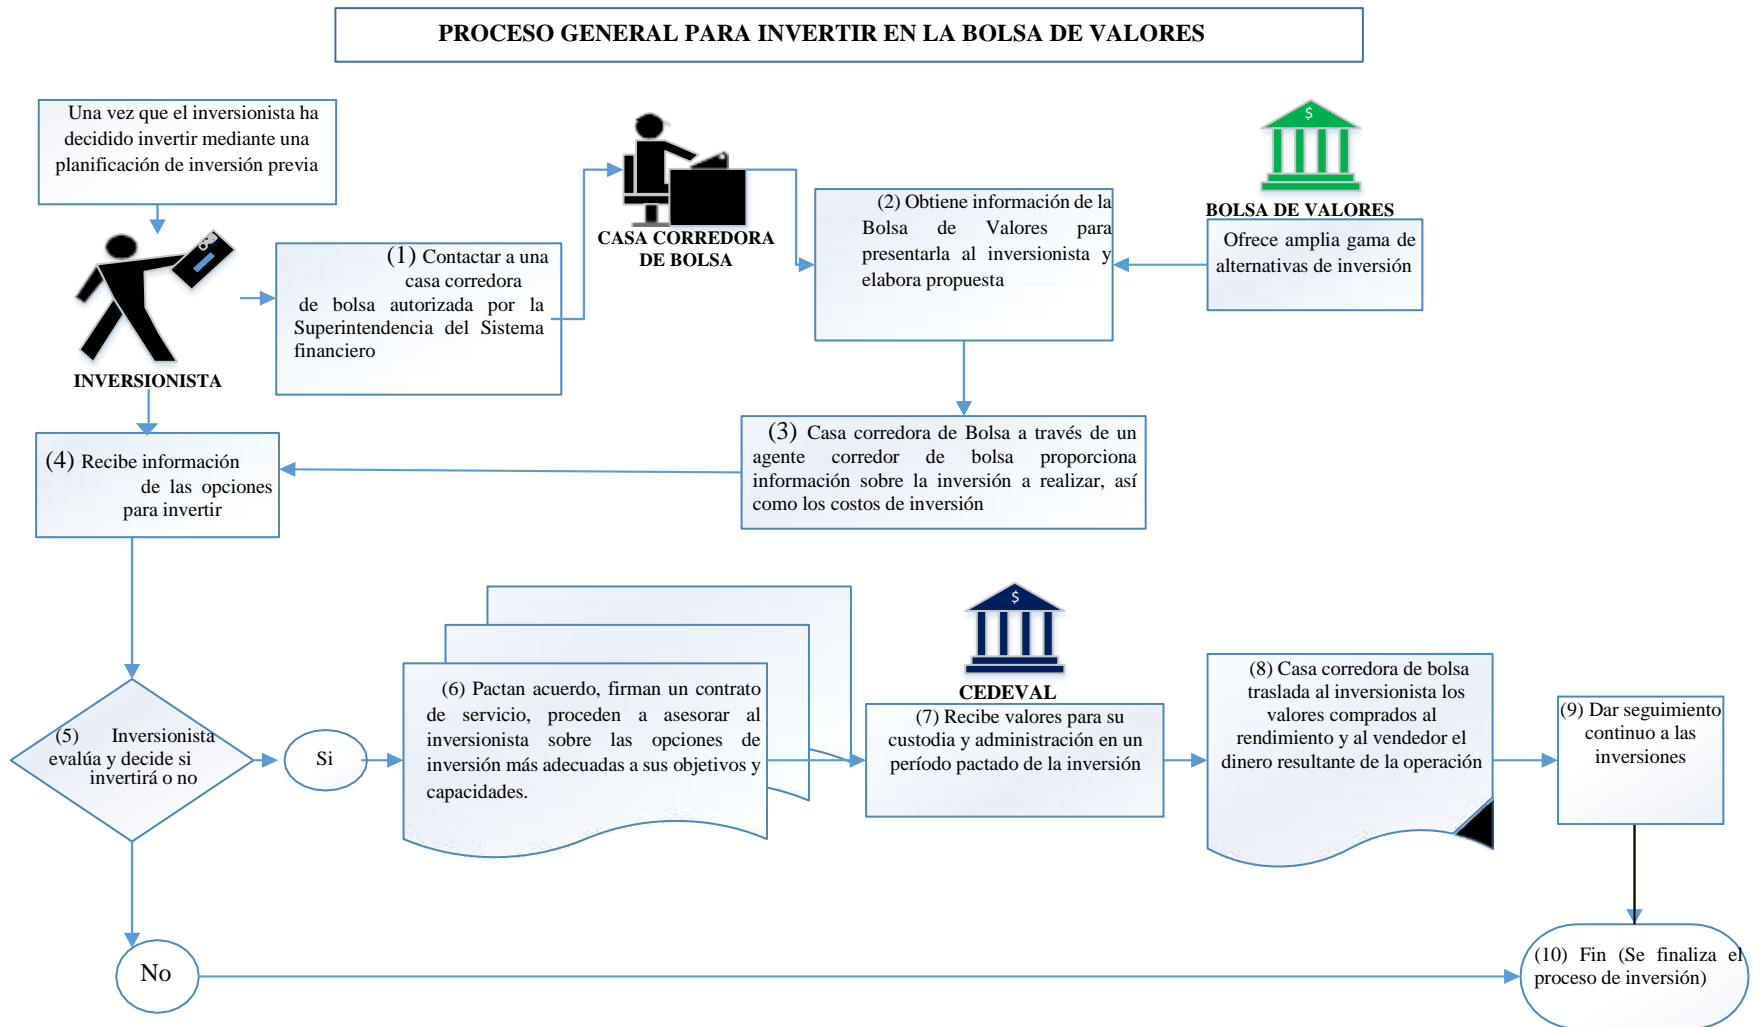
PROCESO GENERAL PARA INVERTIR EN LA BOLSA DE VALORES

Una vez que el inversionista ha decidido invertir mediante una planificación de inversión previa

INVERSIONISTA

(1) Contactar a una casa corredora de bolsa autorizada por la Superintendencia del Sistema financiero

CASA CORREDORA DE BOLSA

(2) Obtiene información de la Bolsa de Valores para presentarla al inversionista y elabora propuesta

$

BOLSA DE VALORES

Ofrece amplia gama de alternativas de inversión

(3) Casa corredora de Bolsa a través de un agente corredor de bolsa proporciona información sobre la inversión a realizar, así como los costos de inversión

(4) Recibe información de las opciones para invertir

(5) Inversionista evalúa y decide si invertirá o no

Si

(6) Pactan acuerdo, firman un contrato de servicio, proceden a asesorar al inversionista sobre las opciones de inversión más adecuadas a sus objetivos y capacidades.

$

CEDEVAL

(7) Recibe valores para su custodia y administración en un período pactado de la inversión

(8) Casa corredora de bolsa traslada al inversionista los valores comprados al rendimiento y al vendedor el dinero resultante de la operación

(9) Dar seguimiento continuo a las inversiones

No

(10) Fin (Se finaliza el proceso de inversión)